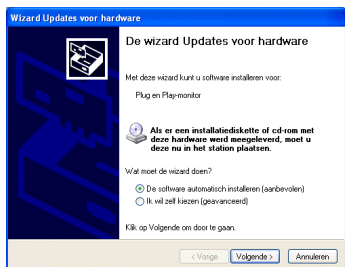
Wizard Updates voor hardware

De wizard Updates voor hardware

Met deze wizard kunt u software installeren voor:

Plug en Play-monitor

Als er een installatiediskette of cd-rom met deze hardware werd meegeleverd, moet u deze nu in het station plaatsen.

Wat moet de wizard doen?

De software automatisch installeren (aanbevolen)
Ik wil zelf kiezen (geavanceerd)

Klik op Volgende om door te gaan.

< Vorige | Volgende > | Annuleren